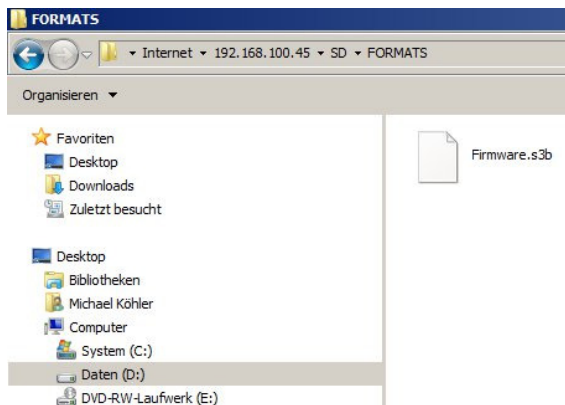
FORMATS

Internet ▸ 192.168.100.45 ▸ SD ▸ FORMATS

Organisieren ▾

Favoriten
Desktop
Downloads
Zuletzt besucht

Desktop
Bibliotheken
Michael Köhler
Computer
System (C:)
Daten (D:)
DVD-RW-Laufwerk (E:)

Firmware.s3b